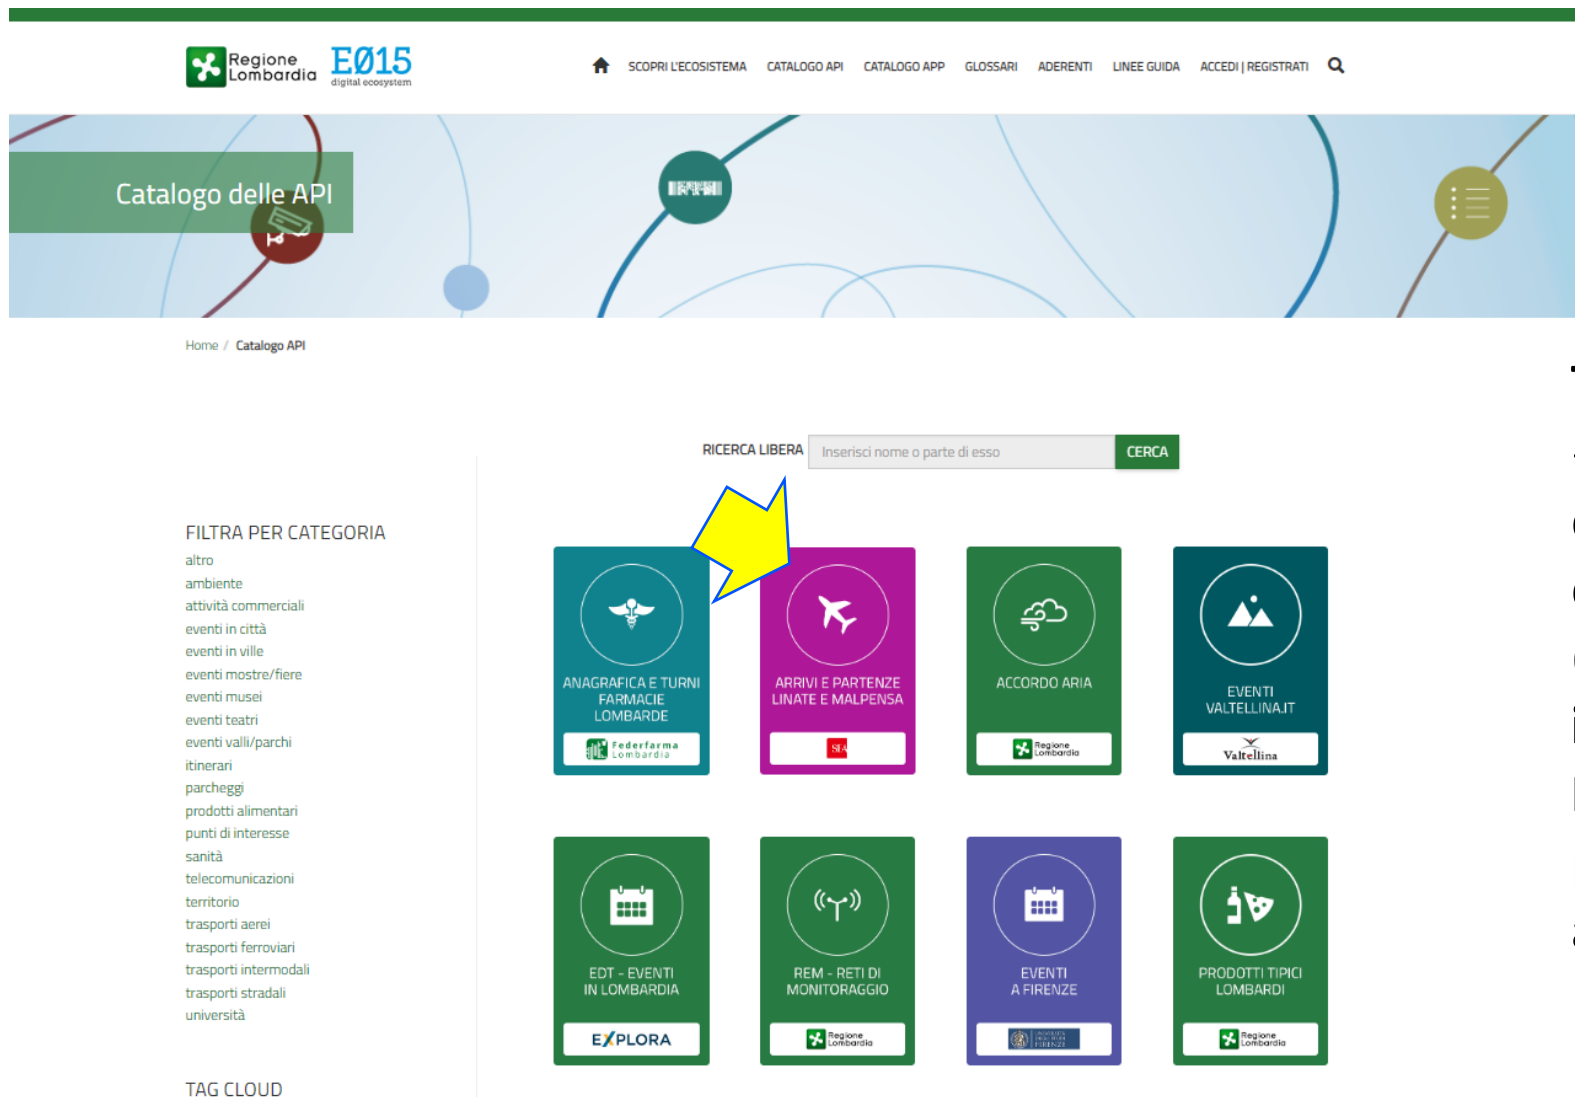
Regione Lombardia E015 digital ecosystem

SCOPRI L'ECOSISTEMA CATALOGO API CATALOGO APP GLOSSARI ADERENTI LINEE GUIDA ACCEDI | REGISTRATI

Catalogo delle API

Home / Catalogo API

RICERCA LIBERA Inserisci nome o parte di esso CERCA

FILTRA PER CATEGORIA
altro
ambiente
attività commerciali
eventi in città
eventi in ville
eventi mostre/fiere
eventi musei
eventi teatri
eventi valli/parchi
itinerari
parcheggi
prodotti alimentari
punti di interesse
sanità
telecomunicazioni
territorio
trasporti aerei
trasporti ferroviari
trasporti intermodali
trasporti stradali
università

TAG CLOUD

ANAGRAFICA E TURNI FARMACIE LOMBARDE
Federfarma Lombardia

ARRIVI E PARTENZE LINATE E MALPENSA
SEA

ACCORDO ARIA
Regione Lombardia

EVENTI VALTELLINA.IT
Valtellina

EDT - EVENTI IN LOMBARDIA
EXPLORA

REM - RETI DI MONITORAGGIO
Regione Lombardia

EVENTI A FIRENZE
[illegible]

PRODOTTI TIPICI LOMBARDI
Regione Lombardia